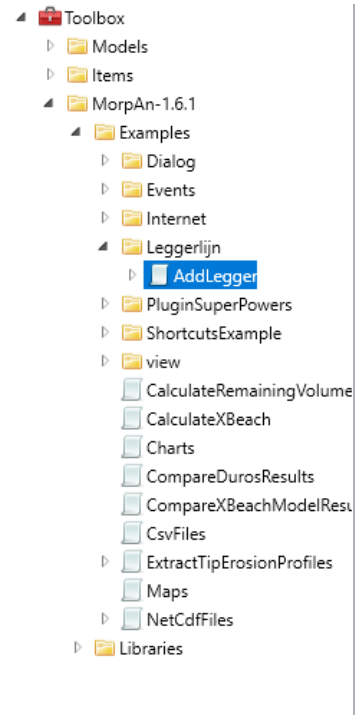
Toolbox
Models
Items
MorpAn-1.6.1
Examples
Dialog
Events
Internet
Leggerlijn
AddLegger
PluginSuperPowers
ShortcutsExample
view
CalculateRemainingVolume
CalculateXBeach
Charts
CompareDurosResults
CompareXBeachModelResu
CsvFiles
ExtractTipErosionProfiles
Maps
NetCdfFiles
Libraries